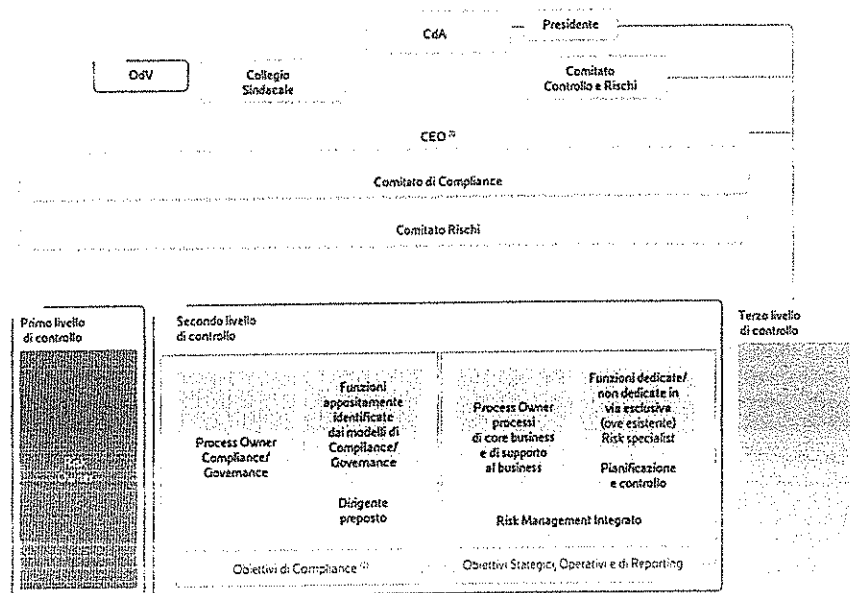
CdA

Presidente

OdV

Collegio Sindacale

Comitato Controllo e Rischi

CEO $^{(1)}$

Comitato di Compliance

Comitato Rischi

Primo livello di controllo

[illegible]

Secondo livello di controllo

Process Owner Compliance/ Governance

Funzioni appositamente identificate dai modelli di Compliance/ Governance

Dirigente preposto

Obiettivi di Compliance $^{(2)}$

Process Owner processi di core business e di supporto al business

Funzioni dedicate/ non dedicate in via esclusiva (ove esistente) Risk specialist

Pianificazione e controllo

Risk Management Integrato

Obiettivi Stategici, Operativi e di Reporting

Terzo livello di controllo